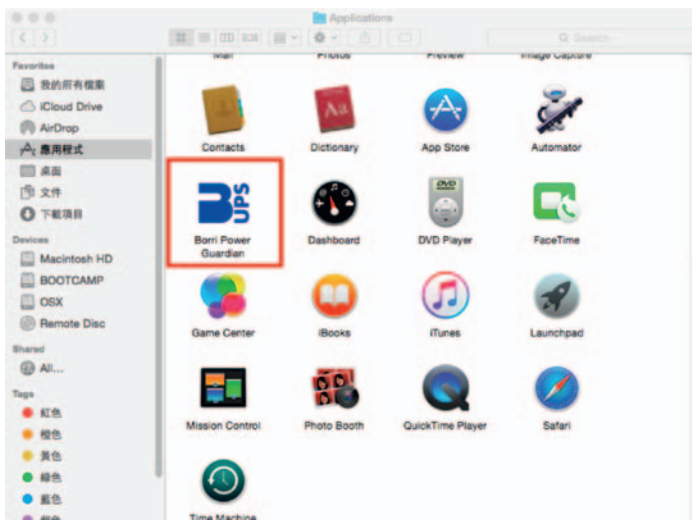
Applications

Search

Favorites
我的所有檔案
iCloud Drive
AirDrop
應用程式
桌面
文件
下載項目

Devices
Macintosh HD
BOOTCAMP
OSX
Remote Disc

Shared
All...

Tags
紅色
橙色
黃色
綠色
藍色
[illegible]

Mail
Photos
Preview
Image Capture

Contacts
Dictionary
App Store
Automator

B UPS
Borri Power Guardian
Dashboard
DVD Player
FaceTime

Game Center
iBooks
iTunes
Launchpad

Mission Control
Photo Booth
QuickTime Player
Safari

Time Machine